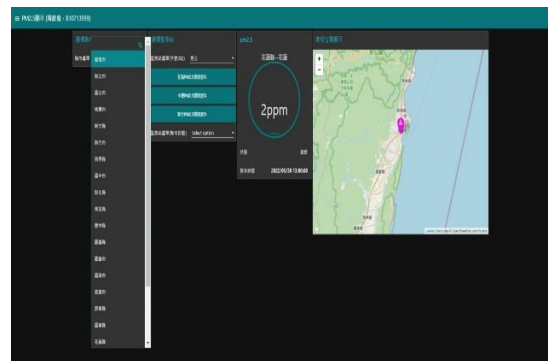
≡ PM2.5顯示 (陳韋儀 - 0107139?)

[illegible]
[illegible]

新北市
台北市
桃園市
新竹縣
新竹市
苗栗縣
台中市
彰化縣
南投縣
雲林縣
嘉義縣
嘉義市
台南市
高雄市
屏東縣
宜蘭縣
花蓮縣

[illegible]
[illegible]
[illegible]
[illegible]
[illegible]
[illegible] Select option

pm2.5
花蓮縣—花蓮
2ppm
狀態
良好
發布時間
2022/05/30 13:00:00

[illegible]
+
−
Leaflet | Map data © OpenStreetMap contributors